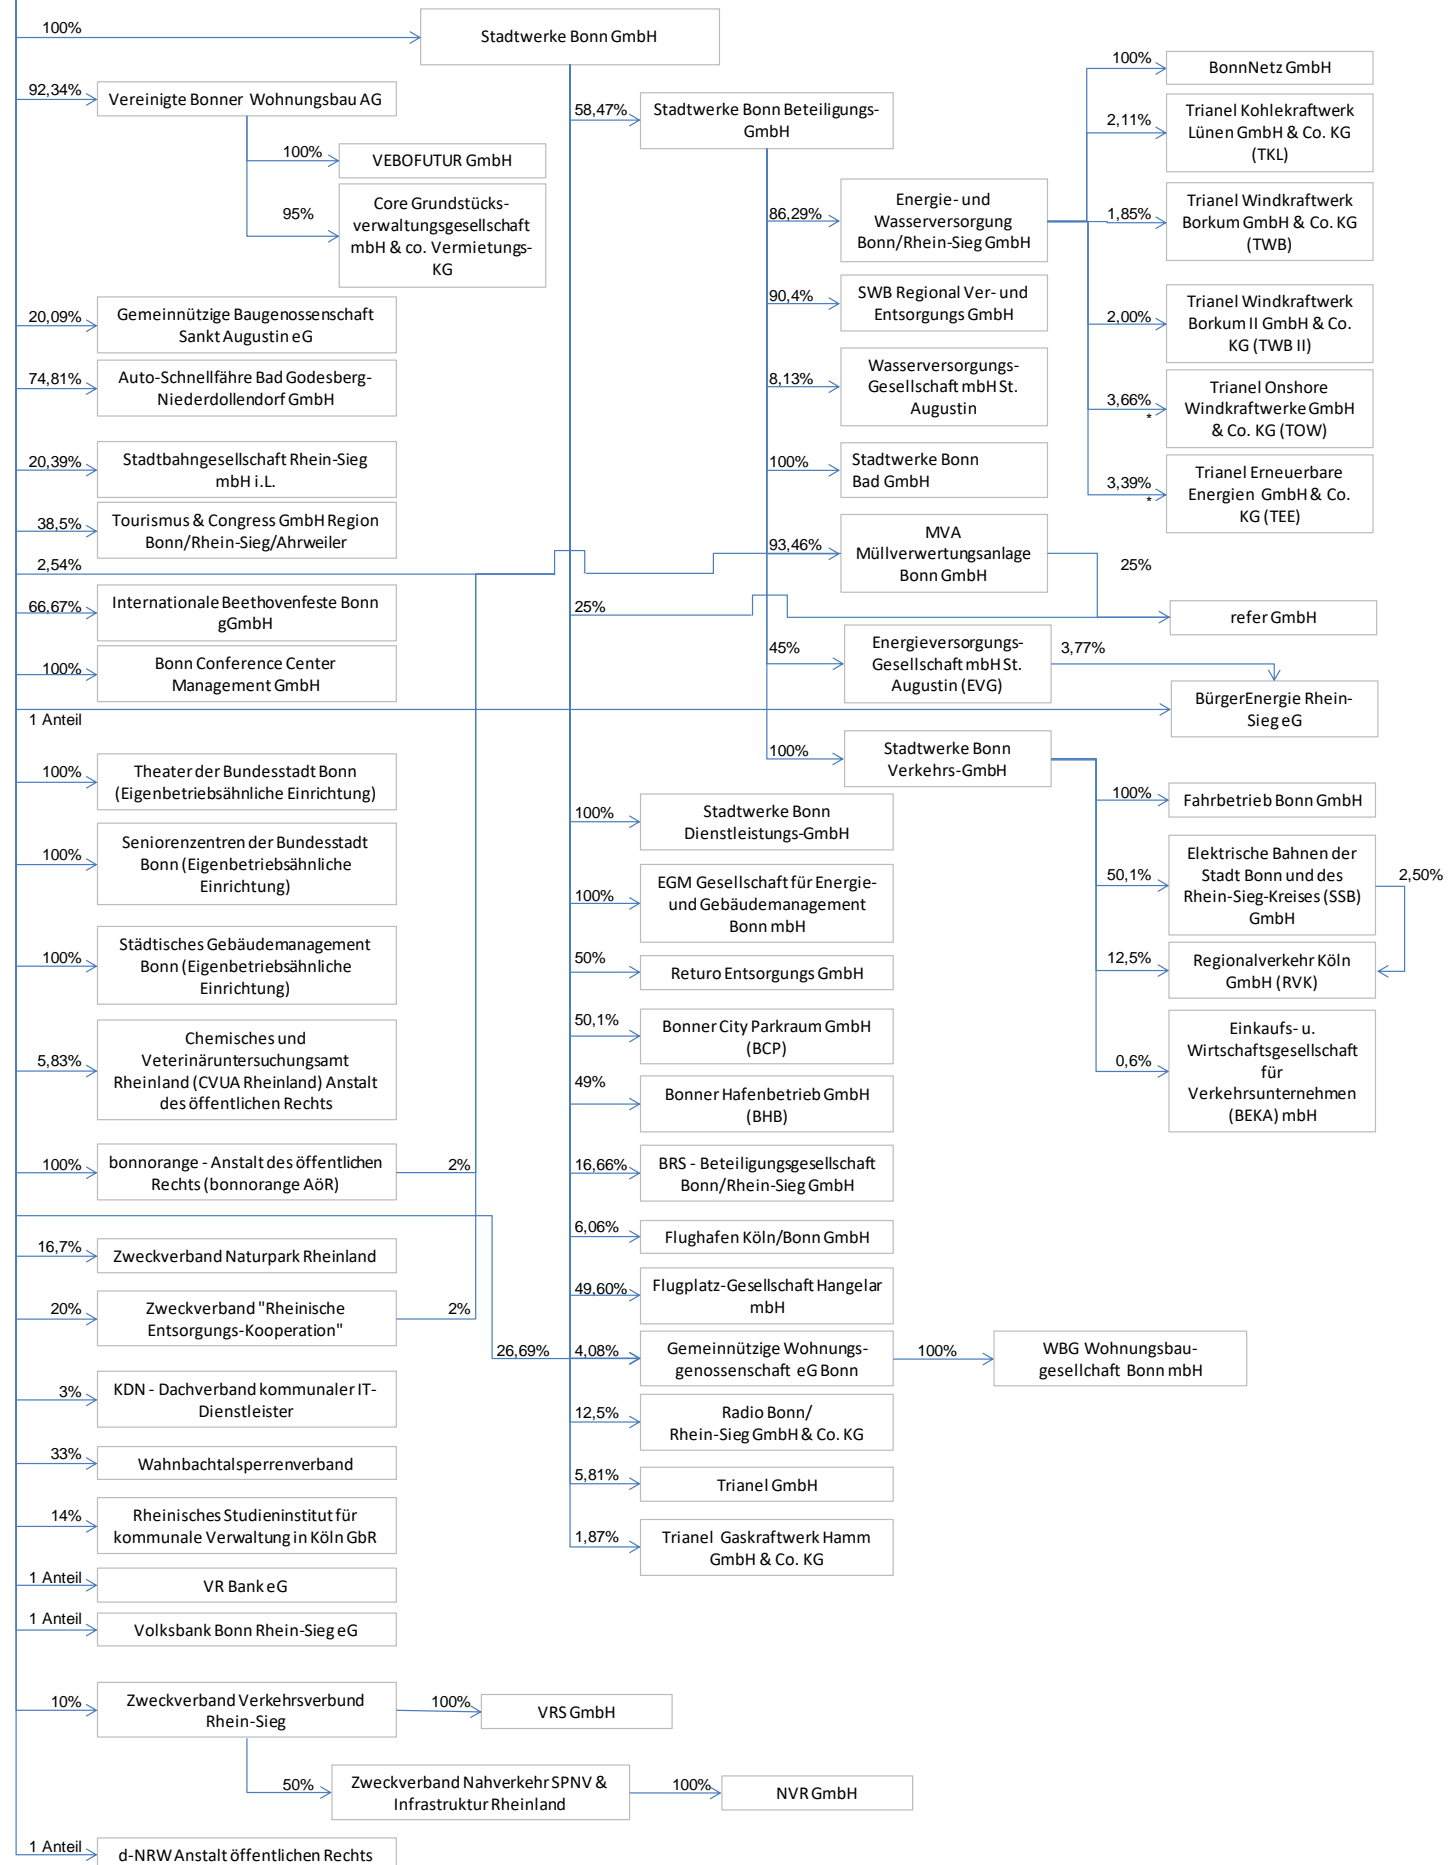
100%
Stadtwerke Bonn GmbH

92,34%
Vereinigte Bonner Wohnungsbau AG
100%
VEBOFUTUR GmbH
95%
Core Grundstücksverwaltungsgesellschaft mbH & co. Vermietungs-KG

20,09%
Gemeinnützige Baugenossenschaft Sankt Augustin eG

74,81%
Auto-Schnellfähre Bad Godesberg-Niederdollendorf GmbH

20,39%
Stadtbahngesellschaft Rhein-Sieg mbH i.L.

38,5%
Tourismus & Congress GmbH Region Bonn/Rhein-Sieg/Ahrweiler

2,54%

66,67%
Internationale Beethovenfeste Bonn gGmbH

100%
Bonn Conference Center Management GmbH

1 Anteil

100%
Theater der Bundesstadt Bonn (Eigenbetriebsähnliche Einrichtung)

100%
Seniorenzentren der Bundesstadt Bonn (Eigenbetriebsähnliche Einrichtung)

100%
Städtisches Gebäudemanagement Bonn (Eigenbetriebsähnliche Einrichtung)

5,83%
Chemisches und Veterinäruntersuchungsamt Rheinland (CVUA Rheinland) Anstalt des öffentlichen Rechts

100%
bonnorange - Anstalt des öffentlichen Rechts (bonnorange AöR)
2%

16,7%
Zweckverband Naturpark Rheinland

20%
Zweckverband "Rheinische Entsorgungs-Kooperation"
2%

3%
KDN - Dachverband kommunaler IT-Dienstleister

33%
Wahnbachtalsperrenverband

14%
Rheinisches Studieninstitut für kommunale Verwaltung in Köln GbR

1 Anteil
VR Bank eG

1 Anteil
Volksbank Bonn Rhein-Sieg eG

10%
Zweckverband Verkehrsverbund Rhein-Sieg
100%
VRS GmbH
50%
Zweckverband Nahverkehr SPNV & Infrastruktur Rheinland
100%
NVR GmbH

1 Anteil
d-NRW Anstalt öffentlichen Rechts

58,47%
Stadtwerke Bonn Beteiligungs-GmbH

86,29%
Energie- und Wasserversorgung Bonn/Rhein-Sieg GmbH

100%
BonnNetz GmbH
2,11%
Trianel Kohlekraftwerk Lünen GmbH & Co. KG (TKL)
1,85%
Trianel Windkraftwerk Borkum GmbH & Co. KG (TWB)
2,00%
Trianel Windkraftwerk Borkum II GmbH & Co. KG (TWB II)
3,66%
*
Trianel Onshore Windkraftwerke GmbH & Co. KG (TOW)
3,39%
*
Trianel Erneuerbare Energien GmbH & Co. KG (TEE)

90,4%
SWB Regional Ver- und Entsorgungs GmbH

8,13%
Wasserversorgungs-Gesellschaft mbH St. Augustin

100%
Stadtwerke Bonn Bad GmbH

93,46%
MVA Müllverwertungsanlage Bonn GmbH
25%

25%
refer GmbH

45%
Energieversorgungs-Gesellschaft mbH St. Augustin (EVG)
3,77%
BürgerEnergie Rhein-Sieg eG

100%
Stadtwerke Bonn Verkehrs-GmbH
100%
Fahrbetrieb Bonn GmbH
50,1%
Elektrische Bahnen der Stadt Bonn und des Rhein-Sieg-Kreises (SSB) GmbH
2,50%
12,5%
Regionalverkehr Köln GmbH (RVK)
0,6%
Einkaufs- u. Wirtschaftsgesellschaft für Verkehrsunternehmen (BEKA) mbH

100%
Stadtwerke Bonn Dienstleistungs-GmbH

100%
EGM Gesellschaft für Energie- und Gebäudemanagement Bonn mbH

50%
Returo Entsorgungs GmbH

50,1%
Bonner City Parkraum GmbH (BCP)

49%
Bonner Hafenbetrieb GmbH (BHB)

16,66%
BRS - Beteiligungsgesellschaft Bonn/Rhein-Sieg GmbH

6,06%
Flughafen Köln/Bonn GmbH

49,60%
Flugplatz-Gesellschaft Hangelar mbH

26,69%
4,08%
Gemeinnützige Wohnungsgenossenschaft eG Bonn
100%
WBG Wohnungsbaugesellschaft Bonn mbH

12,5%
Radio Bonn/ Rhein-Sieg GmbH & Co. KG

5,81%
Trianel GmbH

1,87%
Trianel Gaskraftwerk Hamm GmbH & Co. KG